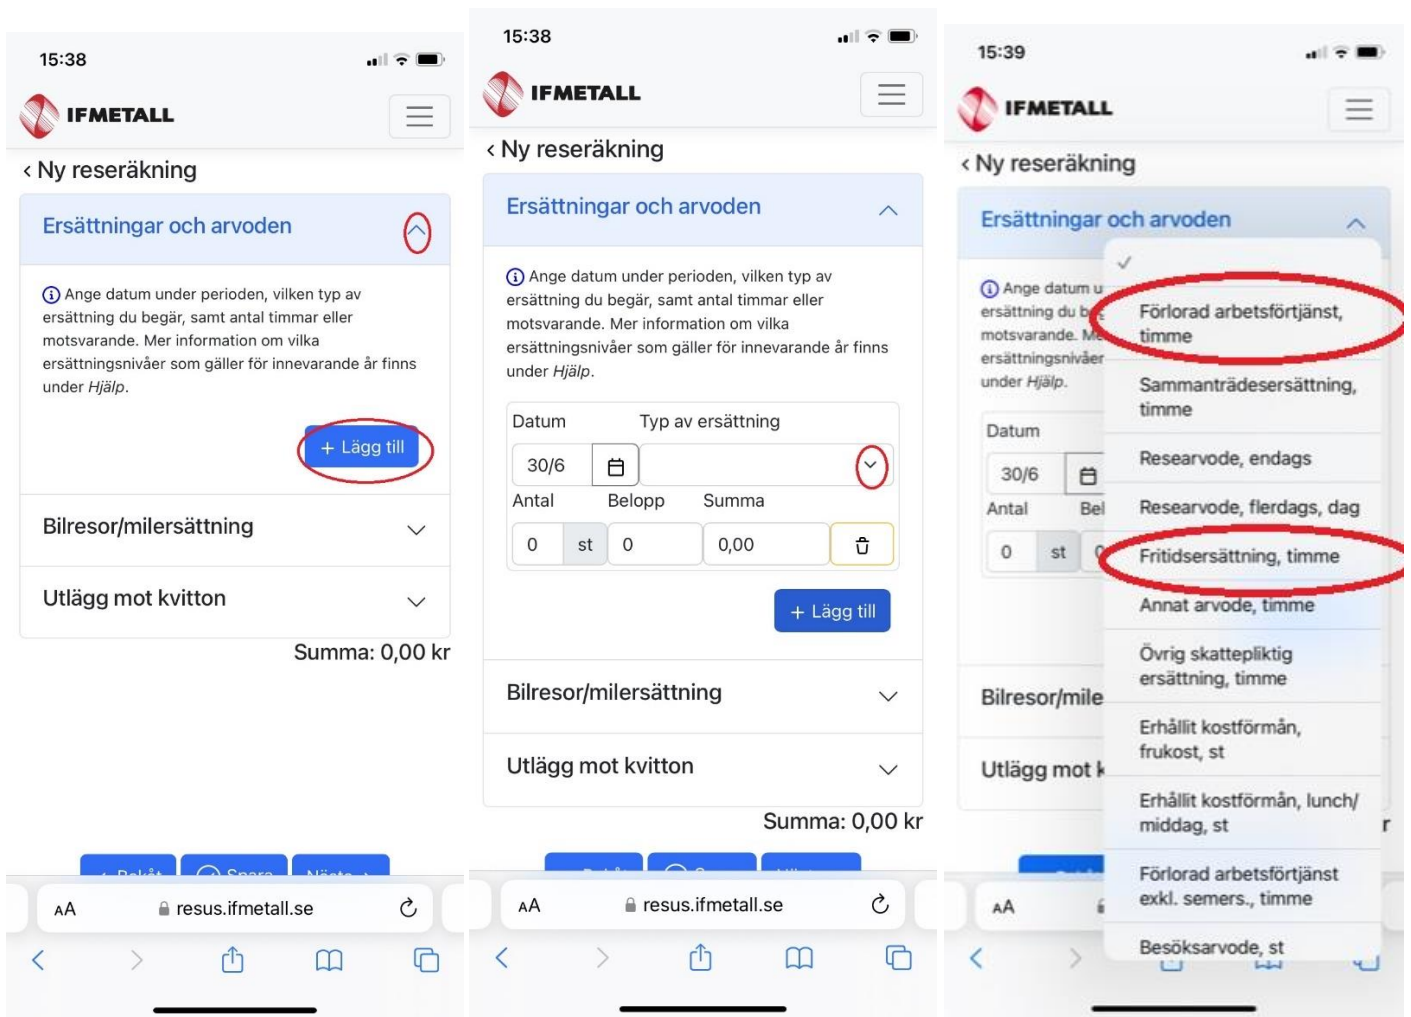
15:38

IFMETALL

‹ Ny reseräkning

Ersättningar och arvoden

ⓘ Ange datum under perioden, vilken typ av ersättning du begär, samt antal timmar eller motsvarande. Mer information om vilka ersättningsnivåer som gäller för innevarande år finns under *Hjälp*.

+ Lägg till

Bilresor/milersättning

Utlägg mot kvitton

Summa: 0,00 kr

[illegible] Spara Nästa

AA resus.ifmetall.se

15:38

IFMETALL

‹ Ny reseräkning

Ersättningar och arvoden

ⓘ Ange datum under perioden, vilken typ av ersättning du begär, samt antal timmar eller motsvarande. Mer information om vilka ersättningsnivåer som gäller för innevarande år finns under *Hjälp*.

Datum Typ av ersättning

30/6

Antal Belopp Summa

0 st 0 0,00

+ Lägg till

Bilresor/milersättning

Utlägg mot kvitton

Summa: 0,00 kr

AA resus.ifmetall.se

15:39

IFMETALL

‹ Ny reseräkning

Ersättningar och arvoden

ⓘ Ange datum u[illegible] ersättning du b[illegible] motsvarande. M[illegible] ersättningsnivåer under *Hjälp*.

Datum

30/6

Antal Bel

0 st

Bilresor/mile

Utlägg mot k

✓

Förlorad arbetsförtjänst, timme

Sammanträdesersättning, timme

Researvode, endags

Researvode, flerdags, dag

Fritidsersättning, timme

Annat arvode, timme

Övrig skattepliktig ersättning, timme

Erhållit kostförmån, frukost, st

Erhållit kostförmån, lunch/middag, st

Förlorad arbetsförtjänst exkl. semers., timme

Besöksarvode, st

AA